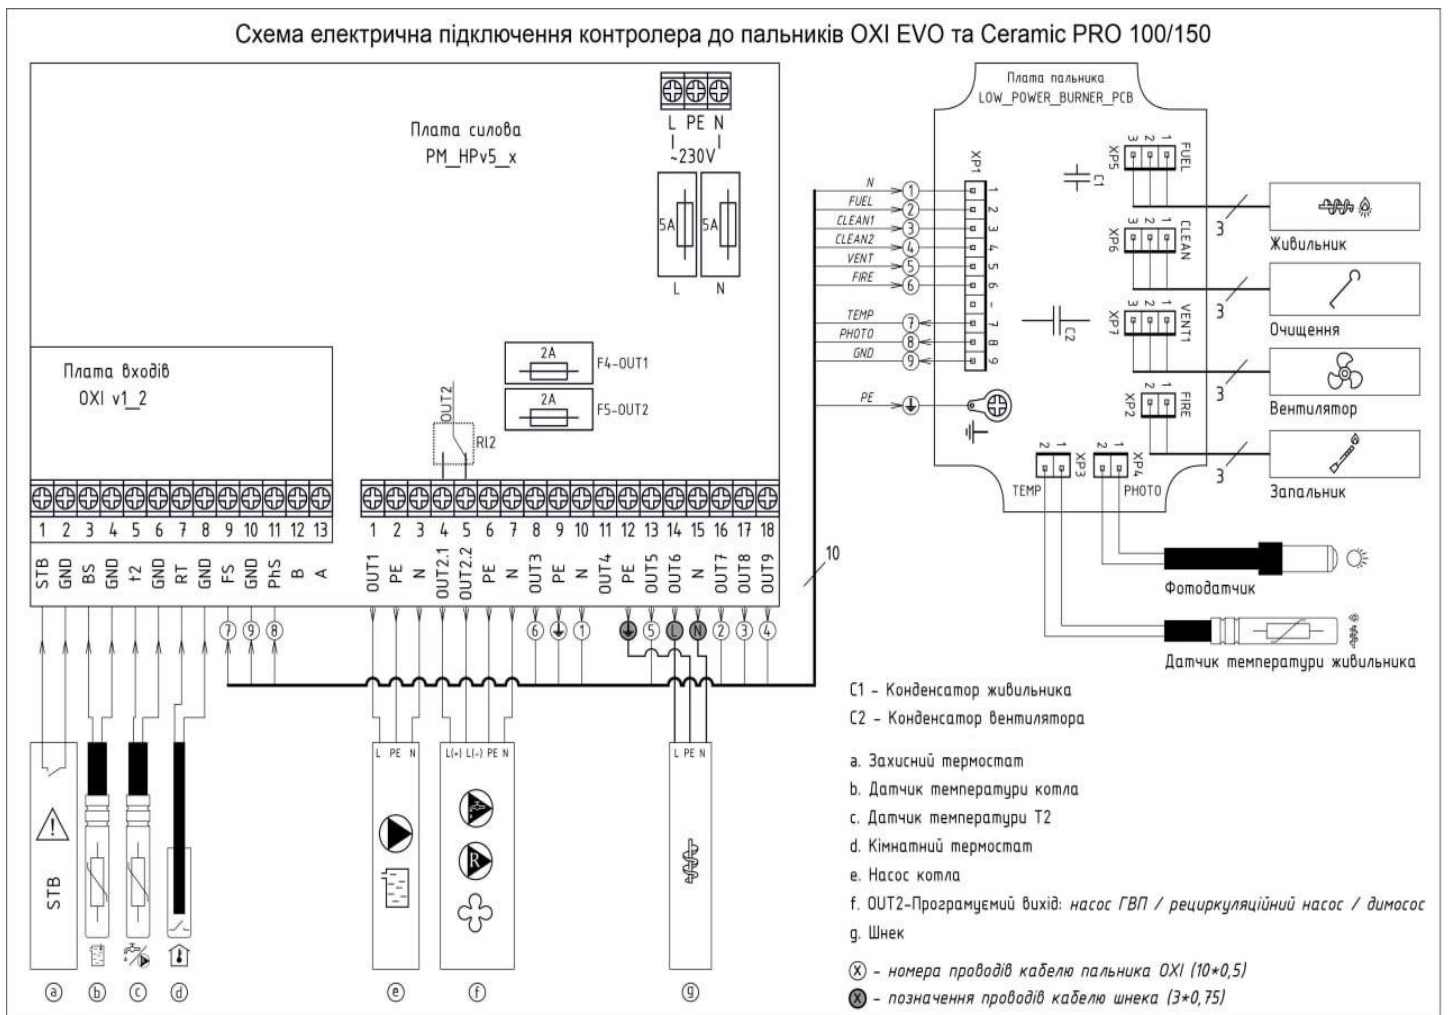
Схема електрична підключення контролера до пальників OXI EVO та Ceramic PRO 100/150

Плата силова
PM_HPv5_x

L PE N
~230V

5A 5A
L N

2A F4-OUT1
2A F5-OUT2

OUT2
Rl2

Плата входів
OXI v1_2

1 2 3 4 5 6 7 8 9 10 11 12 13
STB GND BS GND t2 GND RT GND FS GND PhS B A

1 2 3 4 5 6 7 8 9 10 11 12 13 14 15 16 17 18
OUT1 PE N OUT2.1 OUT2.2 PE N OUT3 PE N OUT4 PE OUT5 OUT6 N OUT7 OUT8 OUT9

7 9 8
6 1 5 L N 2 3 4

10

Плата пальника
LOW_POWER_BURNER_PCB

XP1
1 2 3 4 5 6 7 8 9

N 1
FUEL 2
CLEAN1 3
CLEAN2 4
VENT 5
FIRE 6
TEMP 7
PHOTO 8
GND 9
PE

C1
C2

XP5 3 2 1 FUEL
XP6 3 2 1 CLEAN
XP7 3 2 1 VENT1
XP2 2 1 FIRE
2 1 XP3 TEMP
2 1 XP4 PHOTO

3 Живильник
3 Очищення
3 Вентилятор
3 Запальник

Фотодатчик
Датчик температури живильника

STB

L PE N
L(+) L(-) PE N
L PE N

a b c d e f g

C1 - Конденсатор живильника
C2 - Конденсатор вентилятора

a. Захисний термостат
b. Датчик температури котла
c. Датчик температури T2
d. Кімнатний термостат
e. Насос котла
f. OUT2-Програмуємий вихід: насос ГВП / рециркуляційний насос / димосос
g. Шнек

(x) - номера проводів кабелю пальника OXI (10*0,5)
(x) - позначення проводів кабелю шнека (3*0,75)